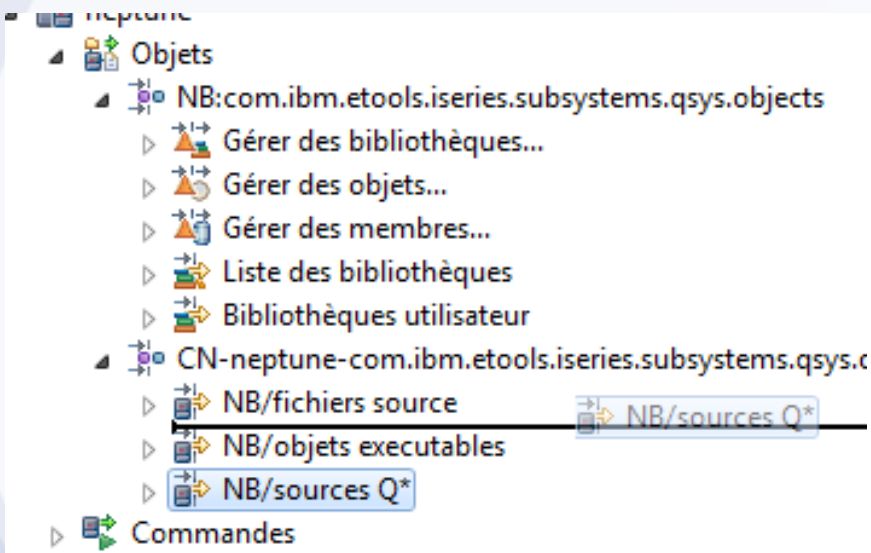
neptune
Objets
NB:com.ibm.etools.iseries.subsystems.qsys.objects
Gérer des bibliothèques...
Gérer des objets...
Gérer des membres...
Liste des bibliothèques
Bibliothèques utilisateur
CN-neptune-com.ibm.etools.iseries.subsystems.qsys.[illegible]
NB/fichiers source
NB/sources Q*
NB/objets executables
NB/sources Q*
Commandes